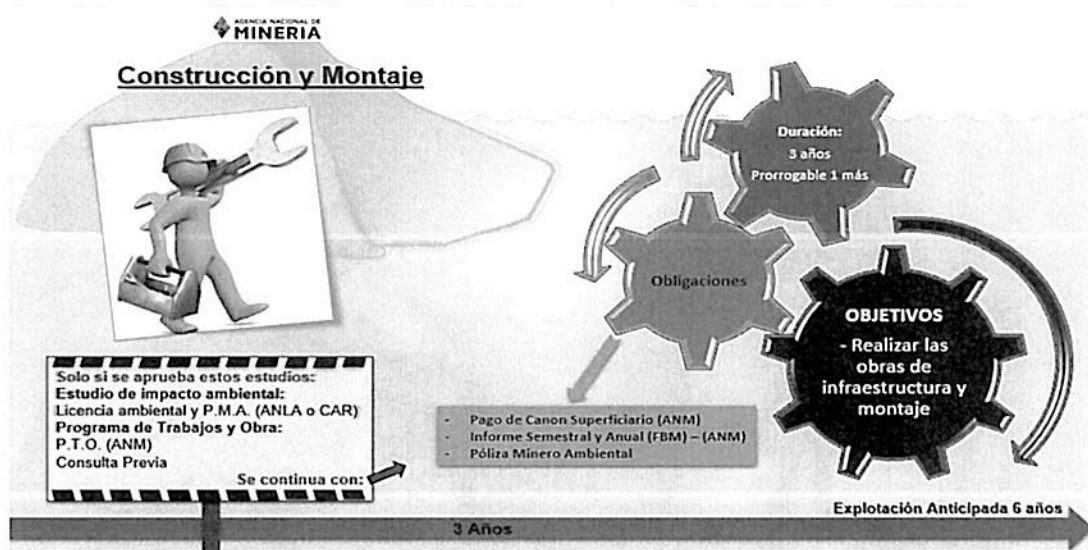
AGENCIA NACIONAL DE MINERIA

Construcción y Montaje

Duración:
3 años
Prorrogable 1 más

Obligaciones

OBJETIVOS
- Realizar las obras de infraestructura y montaje

Solo si se aprueba estos estudios:
Estudio de impacto ambiental:
Licencia ambiental y P.M.A. (ANLA o CAR)
Programa de Trabajos y Obra:
P.T.O. (ANM)
Consulta Previa
Se continua con:

- Pago de Canon Superficiario (ANM)
- Informe Semestral y Anual (FBM) – (ANM)
- Póliza Minero Ambiental

Explotación Anticipada 6 años

3 Años